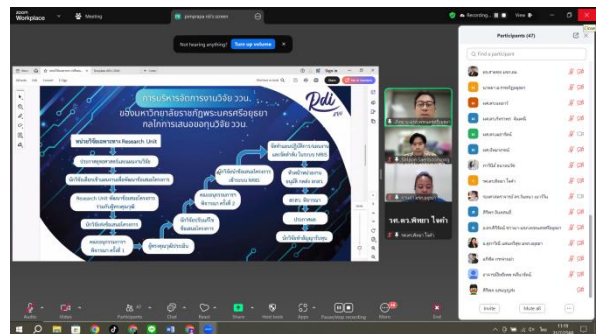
zoom Workplace

Meeting

pimpapa rdi's screen

Recording...

View

Not hearing anything? Turn up volume

Participants (47)

Find a participant

การบริหารจัดการงานวิจัย วววน.

ของมหาวิทยาลัยราชภัฏพระนครศรีอยุธยา

กลไกการเสนอขอทุนวิจัย วววน.

Rdi

หน่วยวิจัยเฉพาะทาง Research Unit

ประกาศกรอบการวิจัย

นักวิจัยส่งข้อเสนอโครงการ

Research Unit

คณะกรรมการพิจารณา ครั้งที่ 1

ผู้ทรงคุณวุฒิ

นักวิจัยปรับแก้ไข

คณะกรรมการพิจารณา ครั้งที่ 2

นักวิจัยส่งข้อเสนอโครงการ เข้าระบบ NRIIS

ประกาศผล

นักวิจัยทำสัญญารับทุน

รศ.ดร.พิชยา ไชยวงษ์

Invite

Mute all

Audio

Video

Participants

Chat

React

Share

Host tools

Apps

Record

Summary

More

End